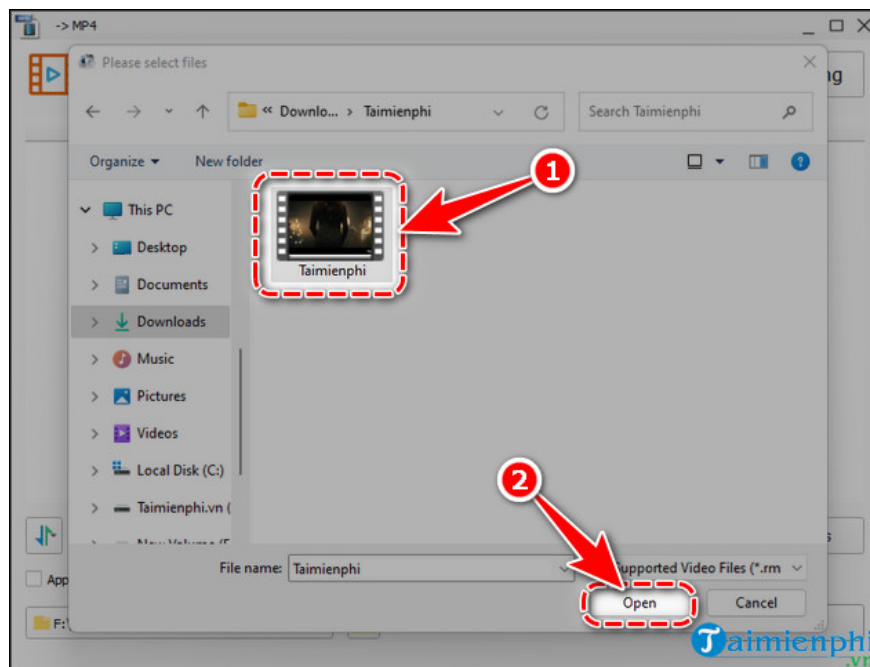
-> MP4

Please select files

« Downlo... › Taimienphi

Search Taimienphi

Organize ▾ New folder

This PC

Desktop

Documents

Downloads

Music

Pictures

Videos

Local Disk (C:)

Taimienphi.vn (

New Volume (F

Taimienphi

1

2

File name: Taimienphi

Supported Video Files (*.rm

Open

Cancel

App

F:

ng

Taimienphi .vn